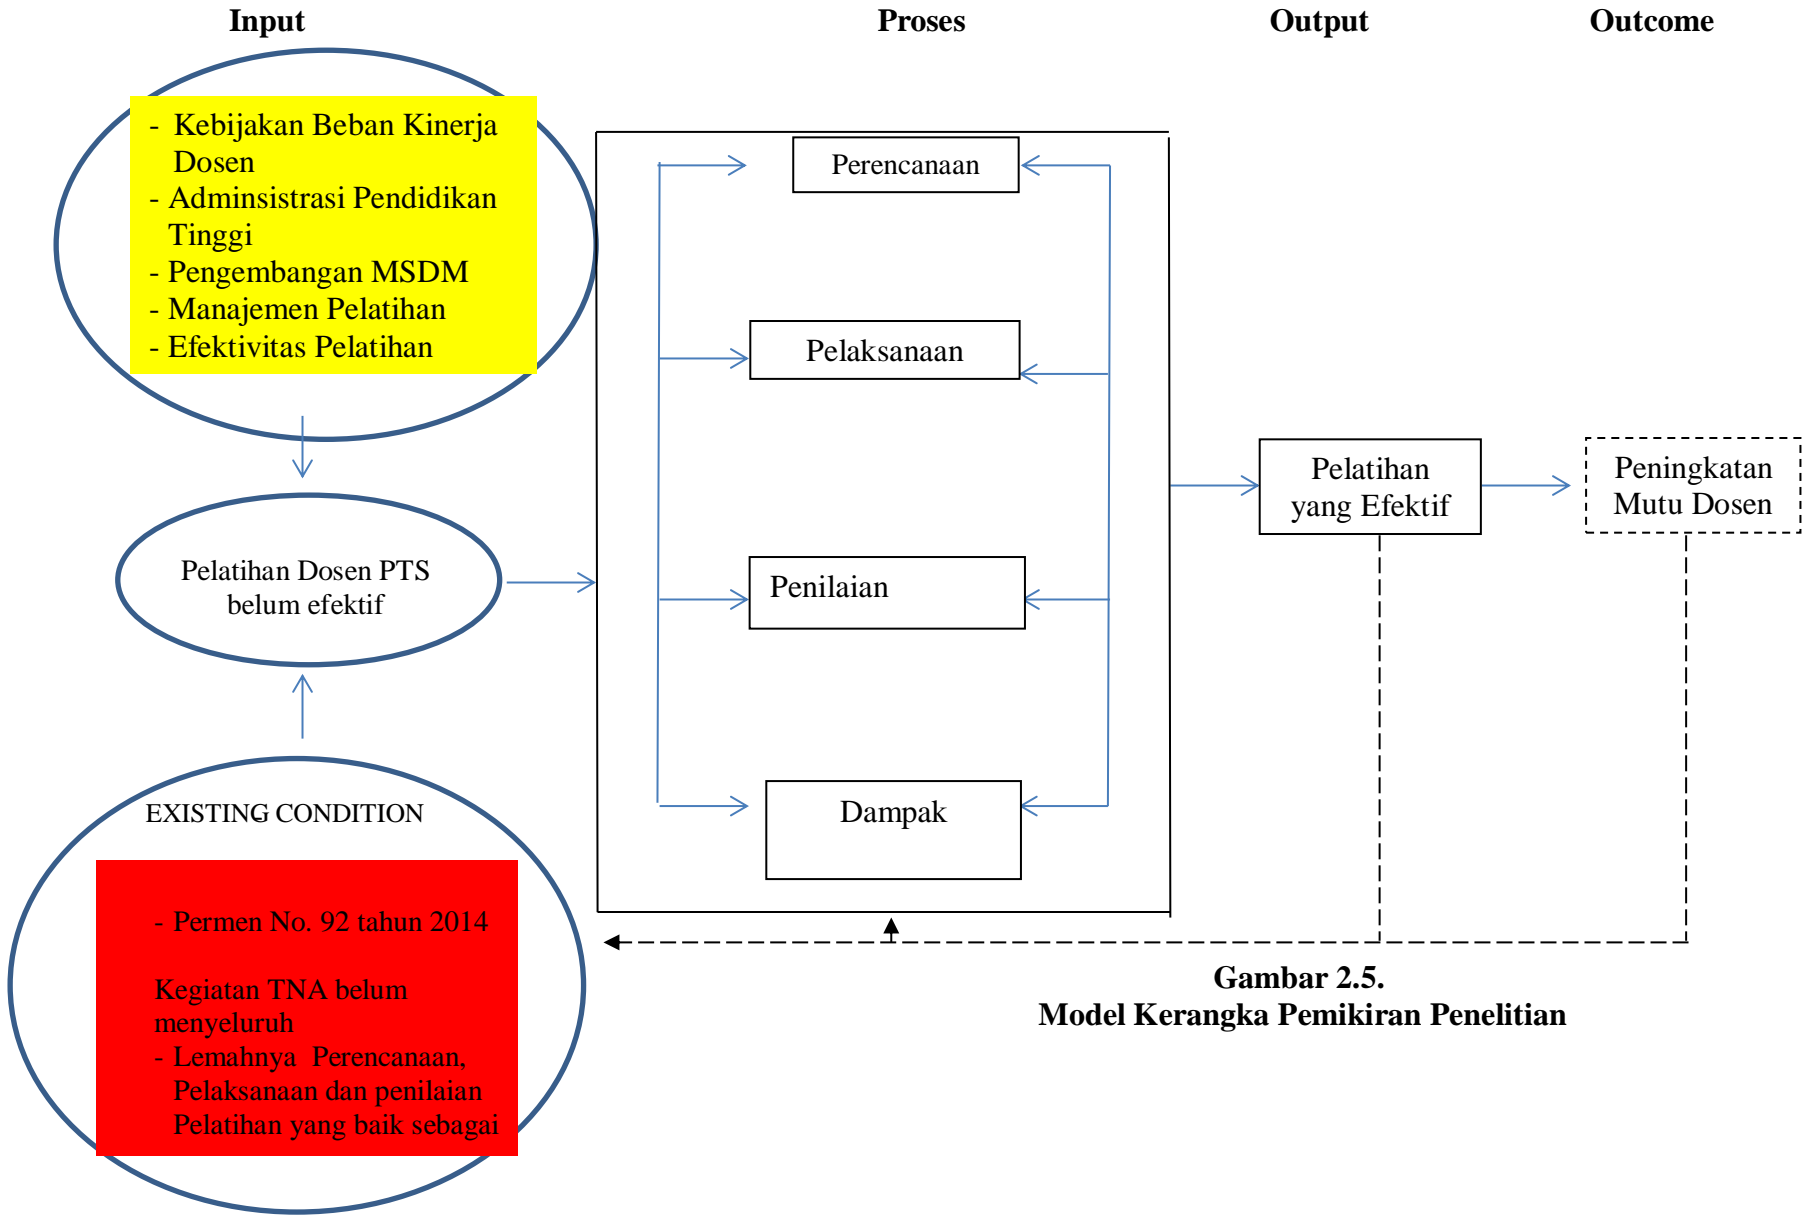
Input

Proses

Output

Outcome

- Kebijakan Beban Kinerja Dosen
- Adminsistrasi Pendidikan Tinggi
- Pengembangan MSDM
- Manajemen Pelatihan
- Efektivitas Pelatihan

Perencanaan

Pelaksanaan

Penilaian

Dampak

Pelatihan Dosen PTS belum efektif

Pelatihan yang Efektif

Peningkatan Mutu Dosen

EXISTING CONDITION

- Permen No. 92 tahun 2014

Kegiatan TNA belum menyeluruh
- Lemahnya Perencanaan, Pelaksanaan dan penilaian Pelatihan yang baik sebagai

Gambar 2.5.
Model Kerangka Pemikiran Penelitian